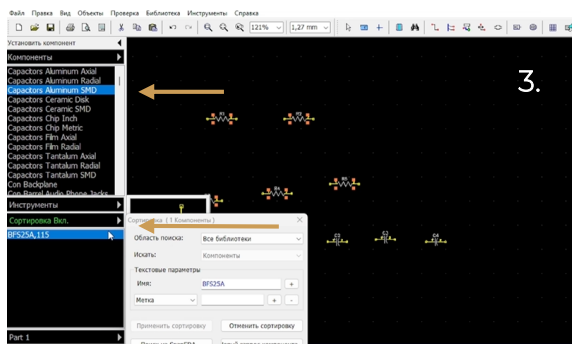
Файл Правка Вид Объекты Проверка Библиотека Инструменты Справка

121%

1,27 mm

Установить компонент

Компоненты

Capacitors Aluminum Axial
Capacitors Aluminum Radial
Capacitors Aluminum SMD
Capacitors Ceramic Disk
Capacitors Ceramic SMD
Capacitors Chip Inch
Capacitors Chip Metric
Capacitors Film Axial
Capacitors Film Radial
Capacitors Tantalum Axial
Capacitors Tantalum Radial
Capacitors Tantalum SMD
Con Backplane
Con Barrel Audio Phone Jacks

Инструменты

Сортировка Вкл.

BFS25A,115

Part 1

3.

Сортировка ( 1 Компоненты )

Область поиска: Все библиотеки

Искать: Компоненты

Текстовые параметры

Имя: BFS25A

Метка

Применить сортировку

Отменить сортировку

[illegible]